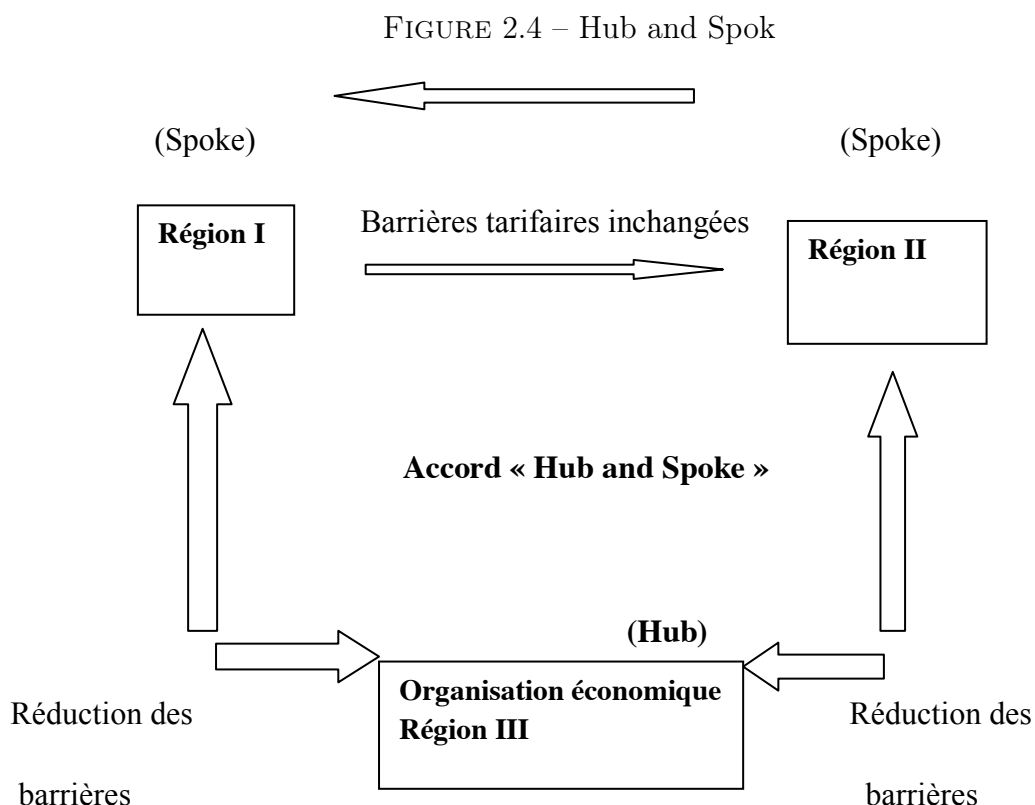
FIGURE 2.4 – Hub and Spok

(Spoke)

(Spoke)

Région I

Barrières tarifaires inchangées

Région II

Accord « Hub and Spoke »

(Hub)

Organisation économique Région III

Réduction des barrières

Réduction des barrières